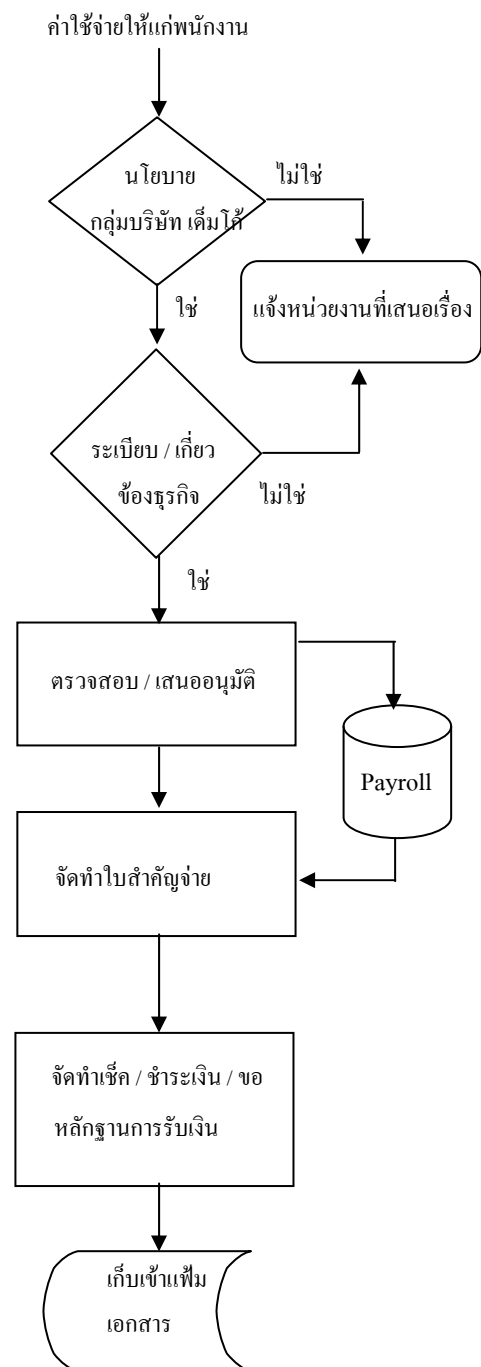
ค่าใช้จ่ายให้แก่พนักงาน

นโยบาย กลุ่มบริษัท เด็มโก้

ไม่ใช่

แจ้งหน่วยงานที่เสนอเรื่อง

ใช่

ระเบียบ / เกี่ยวข้องธุรกิจ

ไม่ใช่

ใช่

ตรวจสอบ / เสนออนุมัติ

Payroll

จัดทำใบสำคัญจ่าย

จัดทำเช็ค / ชำระเงิน / ขอหลักฐานการรับเงิน

เก็บเข้าแฟ้มเอกสาร